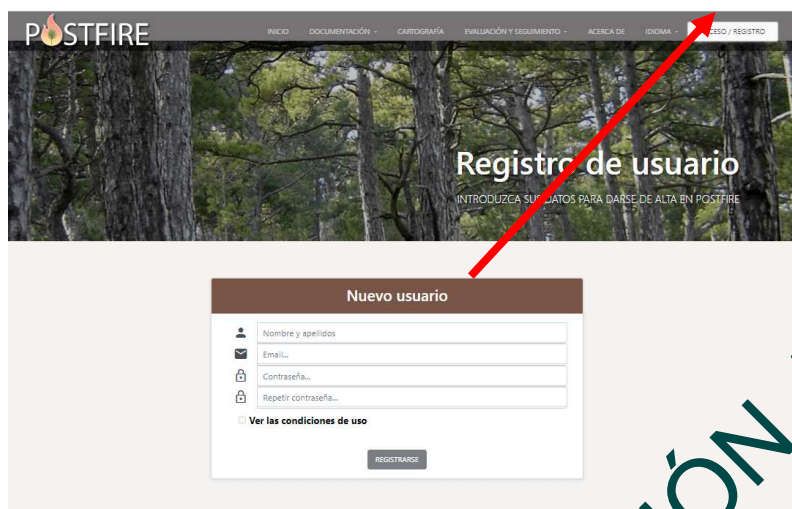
POSTFIRE

INICIO DOCUMENTACIÓN CARTOGRAFÍA EVALUACIÓN Y SEGUIMIENTO ACERCA DE IDIOMA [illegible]ESO / REGISTRO

Registr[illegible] de usuario

INTRODUZCA SU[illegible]DATOS PARA DARSE DE ALTA EN POSTFIRE

Nuevo usuario

Nombre y apellidos

Email...

Contraseña...

Repetir contraseña...

Ver las condiciones de uso

REGISTRARSE

ÓN